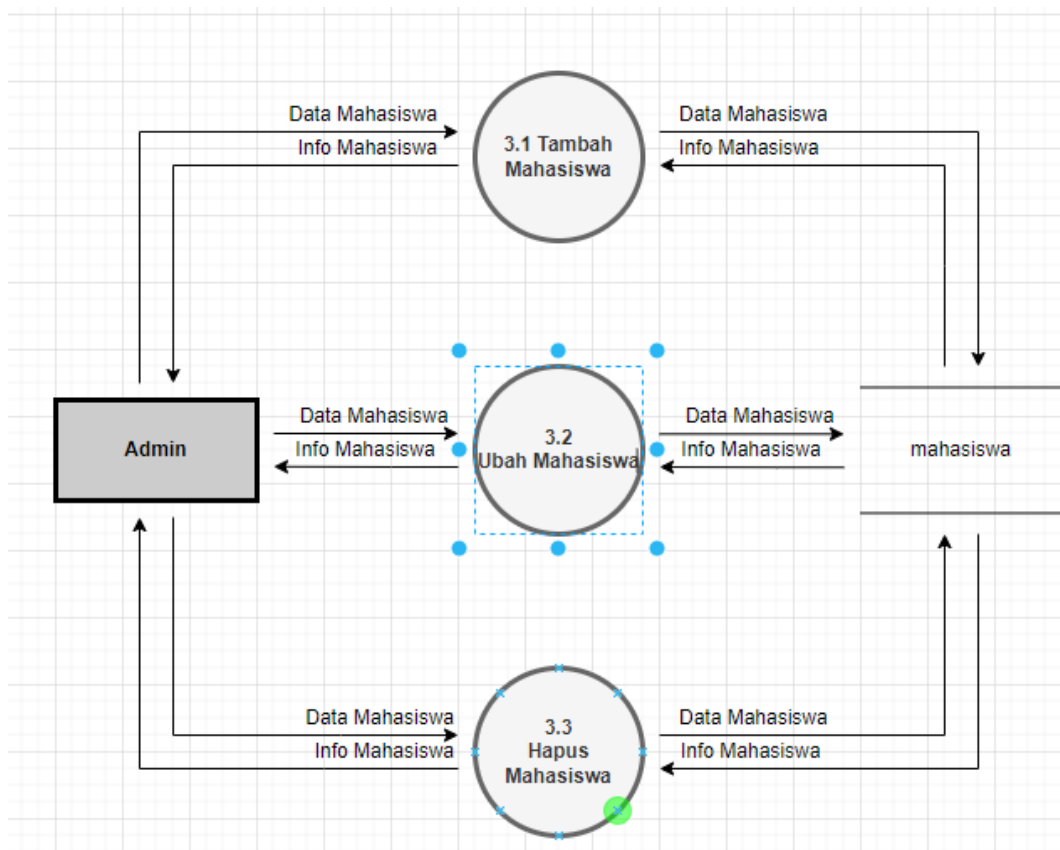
Data Mahasiswa
Info Mahasiswa
3.1 Tambah Mahasiswa
Data Mahasiswa
Info Mahasiswa

Admin
Data Mahasiswa
Info Mahasiswa
3.2 Ubah Mahasiswa
Data Mahasiswa
Info Mahasiswa
mahasiswa

Data Mahasiswa
Info Mahasiswa
3.3 Hapus Mahasiswa
Data Mahasiswa
Info Mahasiswa